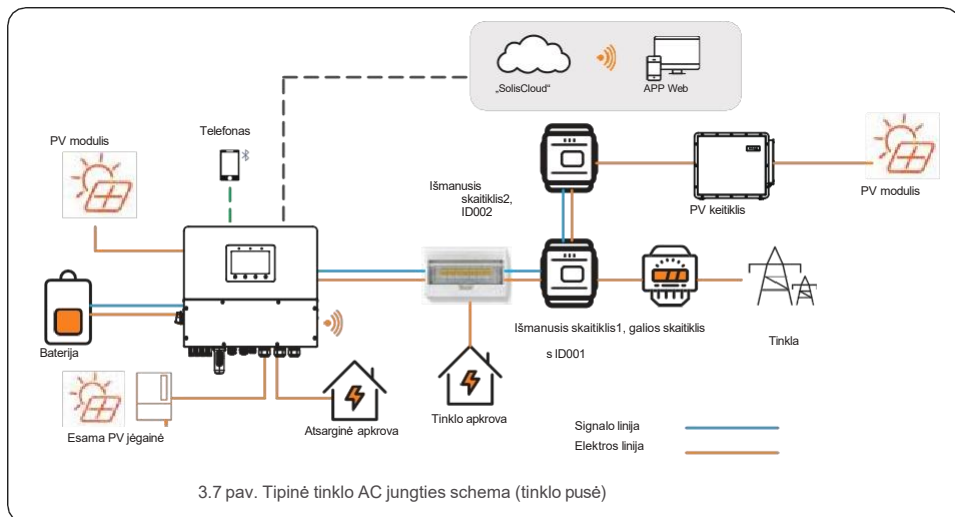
„SolisCloud“

APP Web

Telefonas

PV modulis

Išmanusis skaitiklis2, ID002

PV keitiklis

PV modulis

Baterija

Išmanusis skaitiklis1, galios skaitiklis

s ID001

Tinkla

Esama PV jėgainė

Atsarginė apkrova

Tinklo apkrova

Signalo linija

Elektros linija

3.7 pav. Tipinė tinklo AC jungties schema (tinklo pusė)